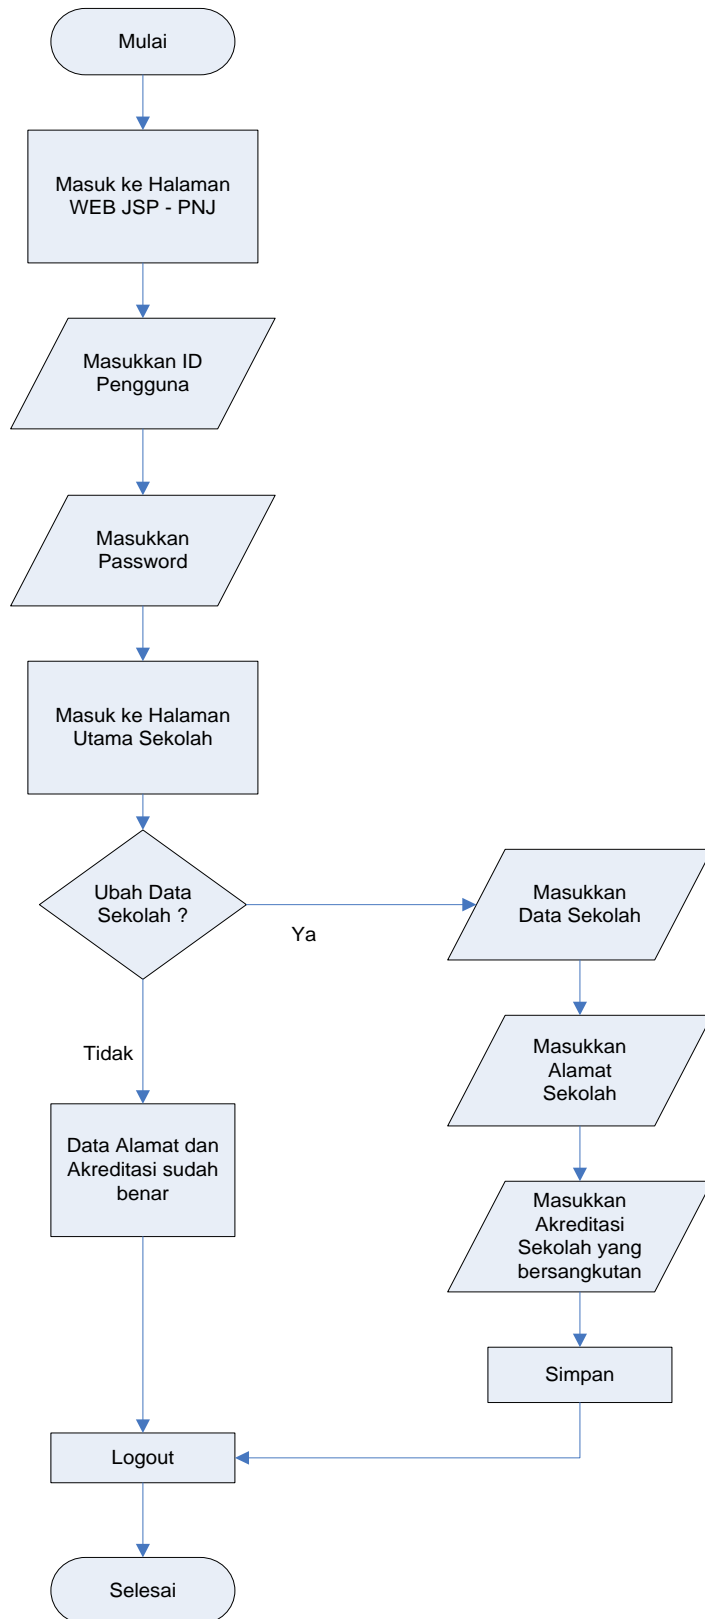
Mulai

Masuk ke Halaman WEB JSP - PNJ

Masukkan ID Pengguna

Masukkan Password

Masuk ke Halaman Utama Sekolah

Ubah Data Sekolah ?

Ya

Masukkan Data Sekolah

Masukkan Alamat Sekolah

Masukkan Akreditasi Sekolah yang bersangkutan

Simpan

Tidak

Data Alamat dan Akreditasi sudah benar

Logout

Selesai